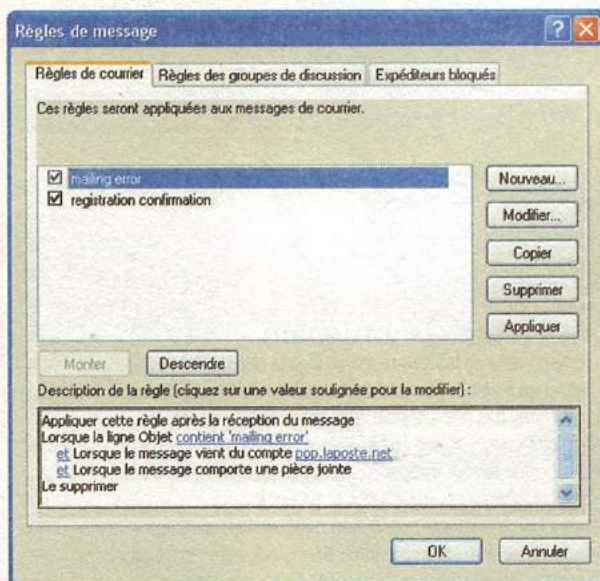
Règles de message

Règles de courrier | Règles des groupes de discussion | Expéditeurs bloqués

Ces règles seront appliquées aux messages de courrier.

☑ mailing error
☑ registration confirmation

Nouveau...
Modifier...
Copier
Supprimer
Appliquer

Monter
Descendre

Description de la règle (cliquez sur une valeur soulignée pour la modifier) :

Appliquer cette règle après la réception du message
Lorsque la ligne Objet contient 'mailing error'
et Lorsque le message vient du compte pop.laposte.net
et Lorsque le message comporte une pièce jointe
Le supprimer

OK
Annuler